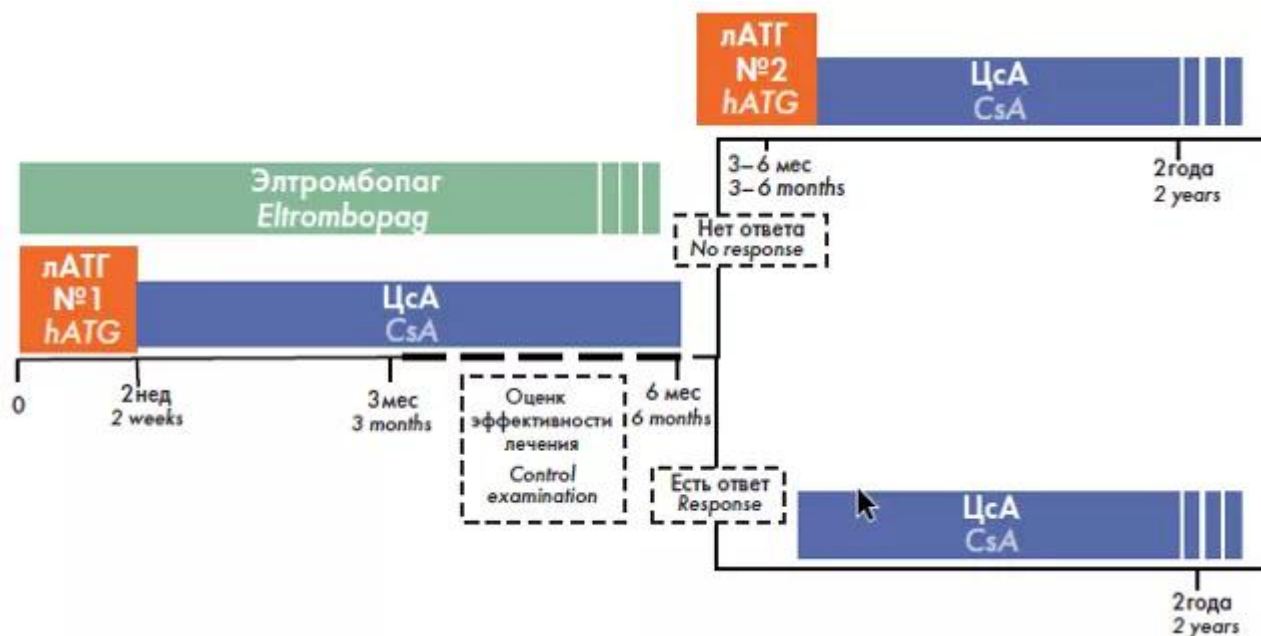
лАТГ
№2
hATG

ЦсА
CsA

3–6 мес
3–6 months

2 года
2 years

Элтромбопаг
Eltrombopag

Нет ответа
No response

лАТГ
№1
hATG

ЦсА
CsA

0

2 нед
2 weeks

3 мес
3 months

Оценк эффективности лечения
Control examination

6 мес
6 months

Есть ответ
Response

ЦсА
CsA

2 года
2 years